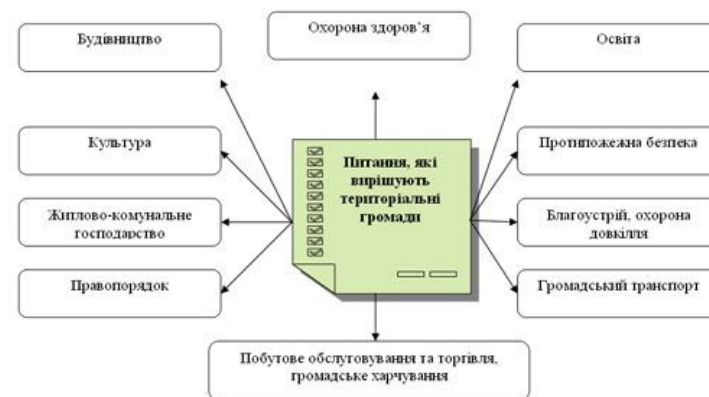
Будівництво

Охорона здоров'я

Освіта

Культура

Питання, які вирішують територіальні громади

Протипожежна безпека

Житлово-комунальне господарство

Благоустрій, охорона довкілля

Правопорядок

Громадський транспорт

Побутове обслуговування та торгівля, громадське харчування